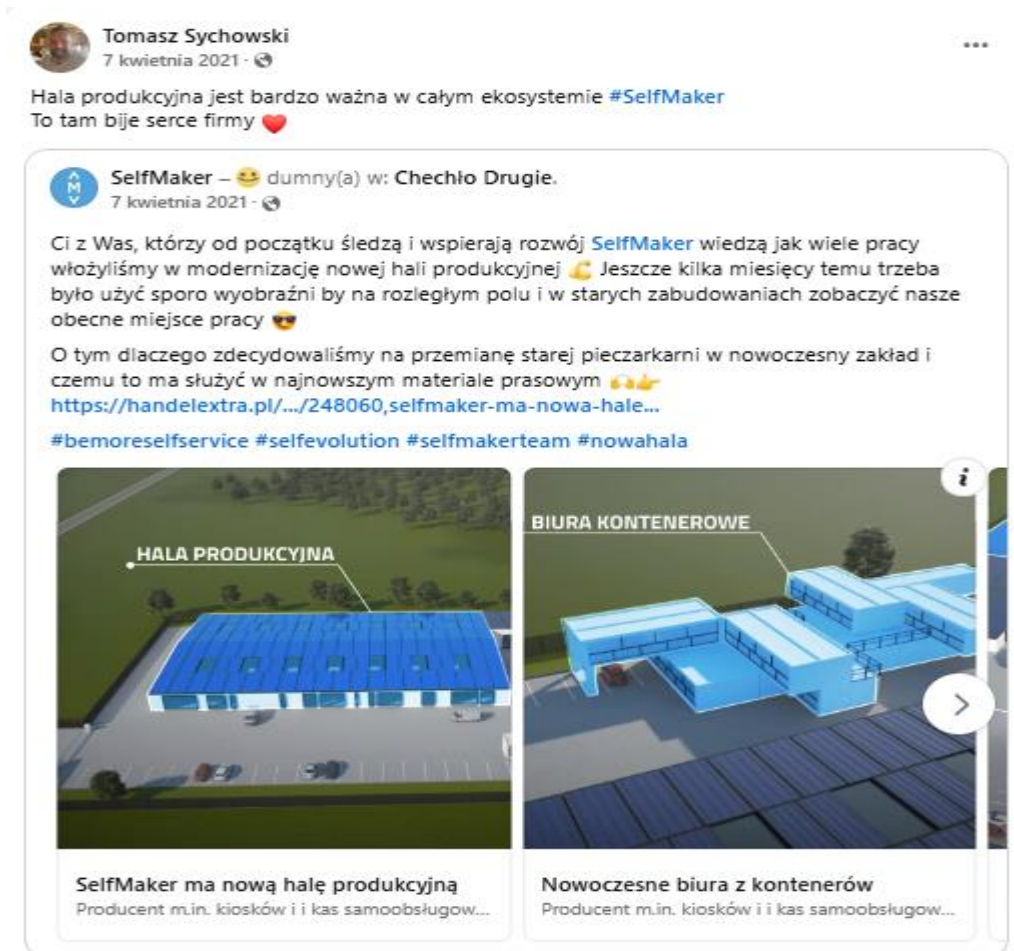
Tomasz Sychowski
7 kwietnia 2021 ·

Hala produkcyjna jest bardzo ważna w całym ekosystemie #SelfMaker
To tam bije serce firmy

SelfMaker – dumny(a) w: Chechło Drugie.
7 kwietnia 2021 ·

Ci z Was, którzy od początku śledzą i wspierają rozwój SelfMaker wiedzą jak wiele pracy włożyliśmy w modernizację nowej hali produkcyjnej Jeszcze kilka miesięcy temu trzeba było użyć sporo wyobraźni by na rozległym polu i w starych zabudowaniach zobaczyć nasze obecne miejsce pracy

O tym dlaczego zdecydowaliśmy na przemianę starej pieczarkarni w nowoczesny zakład i czemu to ma służyć w najnowszym materiale prasowym
https://handelextra.pl/.../248060,selfmaker-ma-nowa-hale...

#bemoreselfservice #selfevolution #selfmakerteam #nowahala

HALA PRODUKCYJNA

BIURA KONTENEROWE

SelfMaker ma nową halę produkcyjną
Producent m.in. kiosków i i kas samoobsługow...

Nowoczesne biura z kontenerów
Producent m.in. kiosków i i kas samoobsługow...